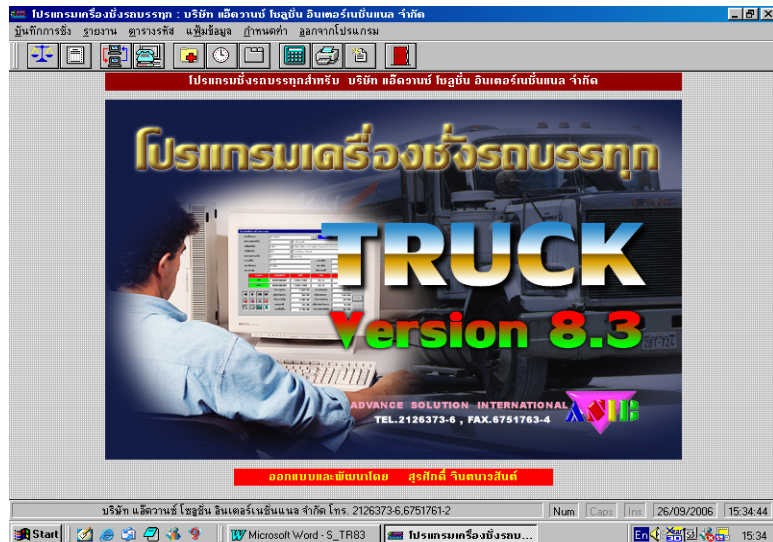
โปรแกรมเครื่องชั่งรถบรรทุก : บริษัท แอ๊ดวานซ์ โซลูชั่น อินเตอร์เนชั่นแนล จำกัด

บันทึกการชั่ง รายงาน ตารางรหัส แฟ้มข้อมูล กำหนดค่า ออกจากโปรแกรม

โปรแกรมชั่งรถบรรทุกสำหรับ บริษัท แอ๊ดวานซ์ โซลูชั่น อินเตอร์เนชั่นแนล จำกัด

โปรแกรมเครื่องชั่งรถบรรทุก

TRUCK

Version 8.3

ADVANCE SOLUTION INTERNATIONAL

TEL.2126373-6 , FAX.6751763-4

ออกแบบและพัฒนาโดย สุรศักดิ์ จินดาบวรสันต์

บริษัท แอ๊ดวานซ์ โซลูชั่น อินเตอร์เนชั่นแนล จำกัด โทร. 2126373-6,6751761-2

Num Caps Ins 26/09/2006 15:34:44

Start Microsoft Word - S_TR83 โปรแกรมเครื่องชั่งรถบ... En 15:34